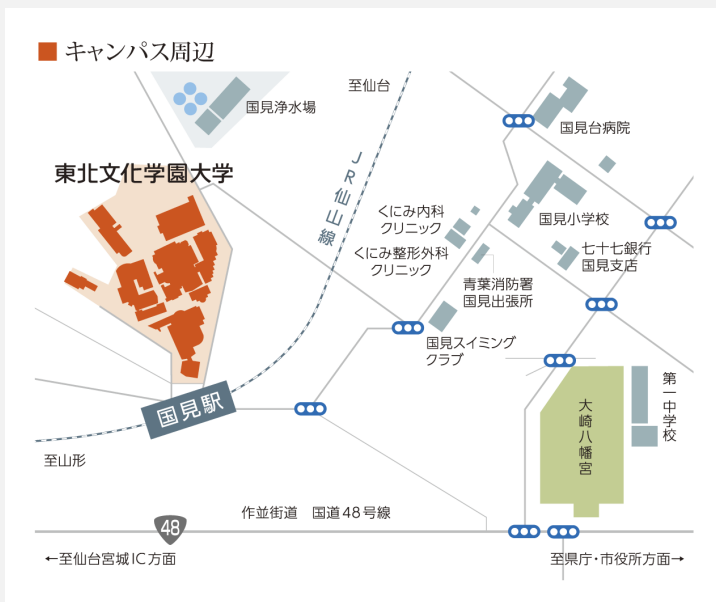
キャンパス周辺

国見浄水場

至仙台

国見台病院

東北文化学園大学

JR仙山線

くにみ内科クリニック

くにみ整形外科クリニック

国見小学校

七十七銀行国見支店

青葉消防署国見出張所

国見スイミングクラブ

第一中学校

大崎八幡宮

国見駅

至山形

作並街道　国道48号線

48

←至仙台宮城IC方面

至県庁・市役所方面→